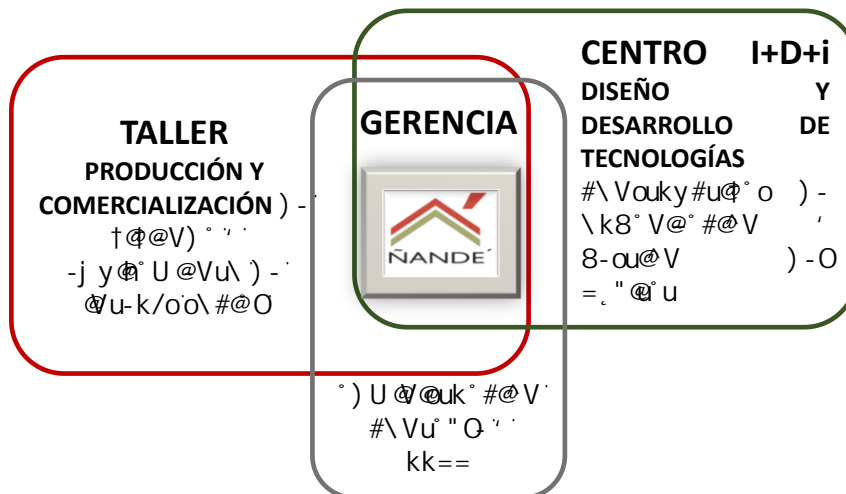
TALLER
PRODUCCIÓN Y COMERCIALIZACIÓN ) - ˙
†@@V) ˚ ˙' ˙
-j y@ñ˚ U @Vu\ ) - ˙
@Vu-k/o˙o\ #@O

GERENCIA

ÑANDE´

CENTRO I+D+i
DISEÑO Y DESARROLLO DE TECNOLOGÍAS
#\ Vouky #u@˚ o ) -
\ k8˚ V@˚ #@ V '
8-ou@V ) - O
=¸ " @@˚ u

˚ ) U @V@uk˚ #@ V˙
#\ Vu˚ " O ˙' ˙
kk==